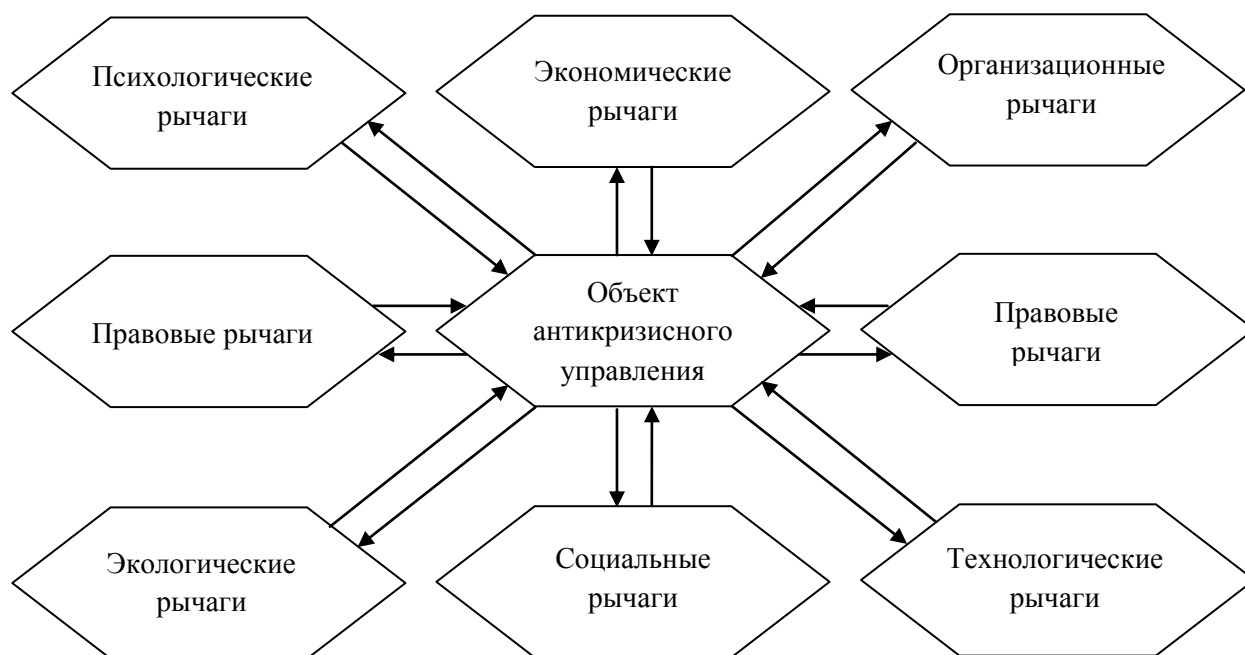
Психологические рычаги

Экономические рычаги

Организационные рычаги

Правовые рычаги

Объект антикризисного управления

Правовые рычаги

Экологические рычаги

Социальные рычаги

Технологические рычаги